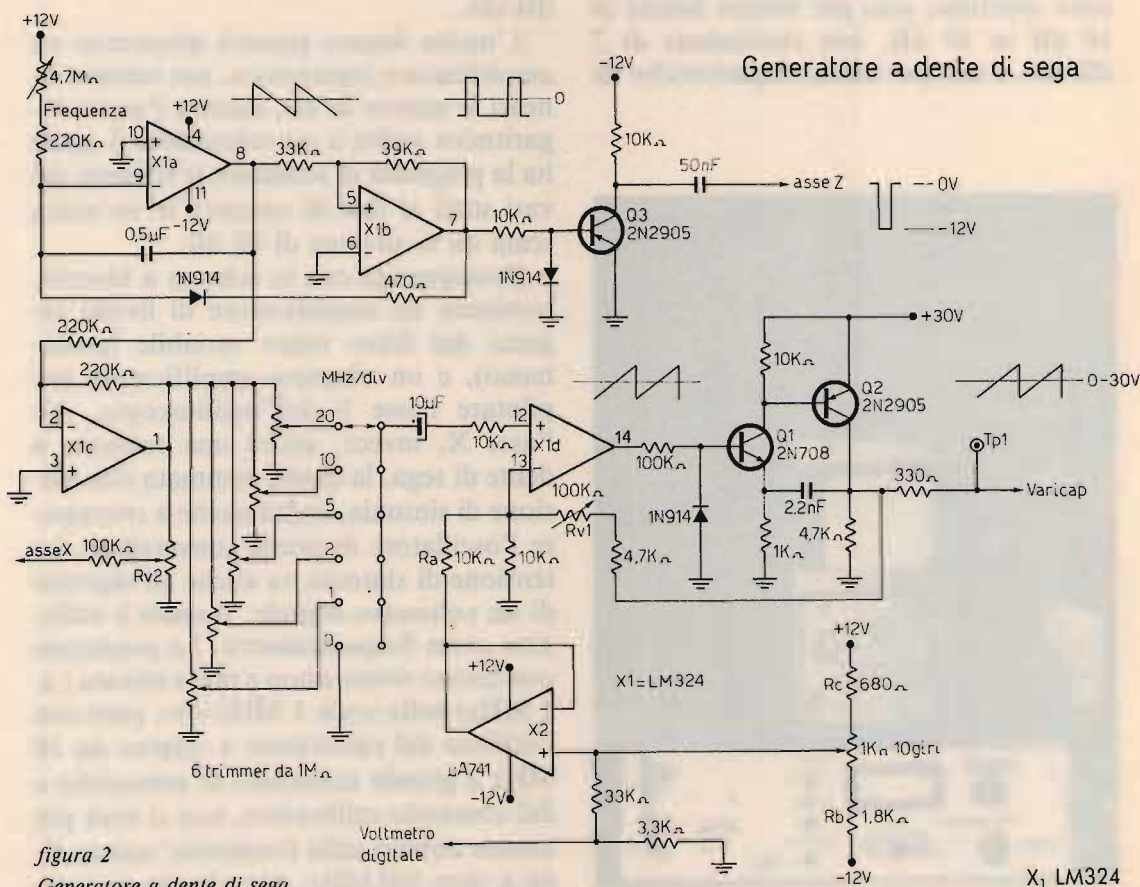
Generatore a dente di sega

+12V
4,7MΩ
Frequenza
220KΩ
+12V
10
4
X1a
9
11
-12V
8
33KΩ
39KΩ
5
X1b
6
7
0,5µF
-12V
1N914
470Ω
10KΩ
Q3
2N2905
1N914
-12V
10KΩ
50nF
asse Z
0V
-12V
0
220KΩ
220KΩ
2
X1c
3
MHz/div
20
10
5
2
1
0
10µF
10KΩ
12
X1d
13
14
100KΩ
100KΩ
Rv1
4,7KΩ
1N914
Ra 10KΩ
10KΩ
asseX 100KΩ
Rv2
6 trimmer da 1MΩ
+12V
X2
µA741
-12V
33KΩ
3,3KΩ
Voltmetro digitale
X1=LM324
+30V
10KΩ
Q2
2N2905
Q1
2N708
2,2nF
1KΩ
4,7KΩ
330Ω
Tp1
Varicap
0-30V
+12V
Rc 680Ω
1KΩ 10giri
Rb 1,8KΩ
-12V
X1 LM324

figura 2
Generatore a dente di sega